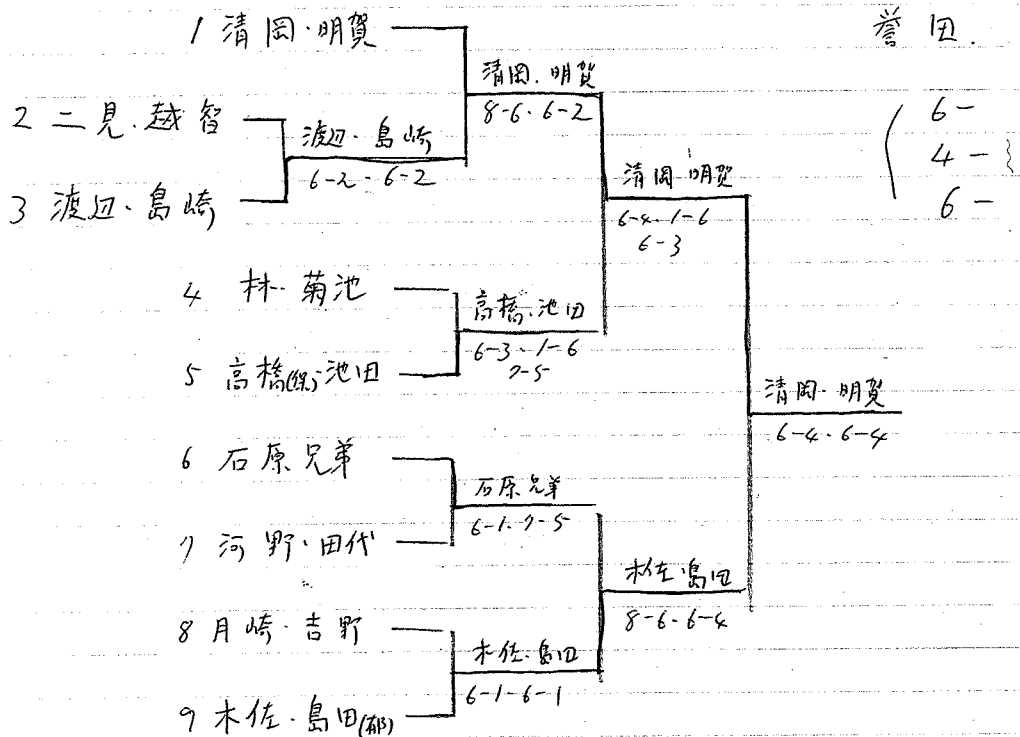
1 清岡・明賀

2 二見・越智

3 渡辺・島崎

4 林・菊池

5 高橋(保)・池田

6 石原兄弟

7 河野・田代

8 月崎・吉野

9 木佐・島田(郁)

渡辺・島崎
6-2・6-2

清岡・明賀
8-6・6-2

高橋・池田
6-3・1-6
7-5

清岡・明賀
6-4・1-6
6-3

石原兄弟
6-1・7-5

木佐・島田
6-1・6-1

木佐・島田
8-6・6-4

清岡・明賀
6-4・6-4

誉田.

6-
4-
6-